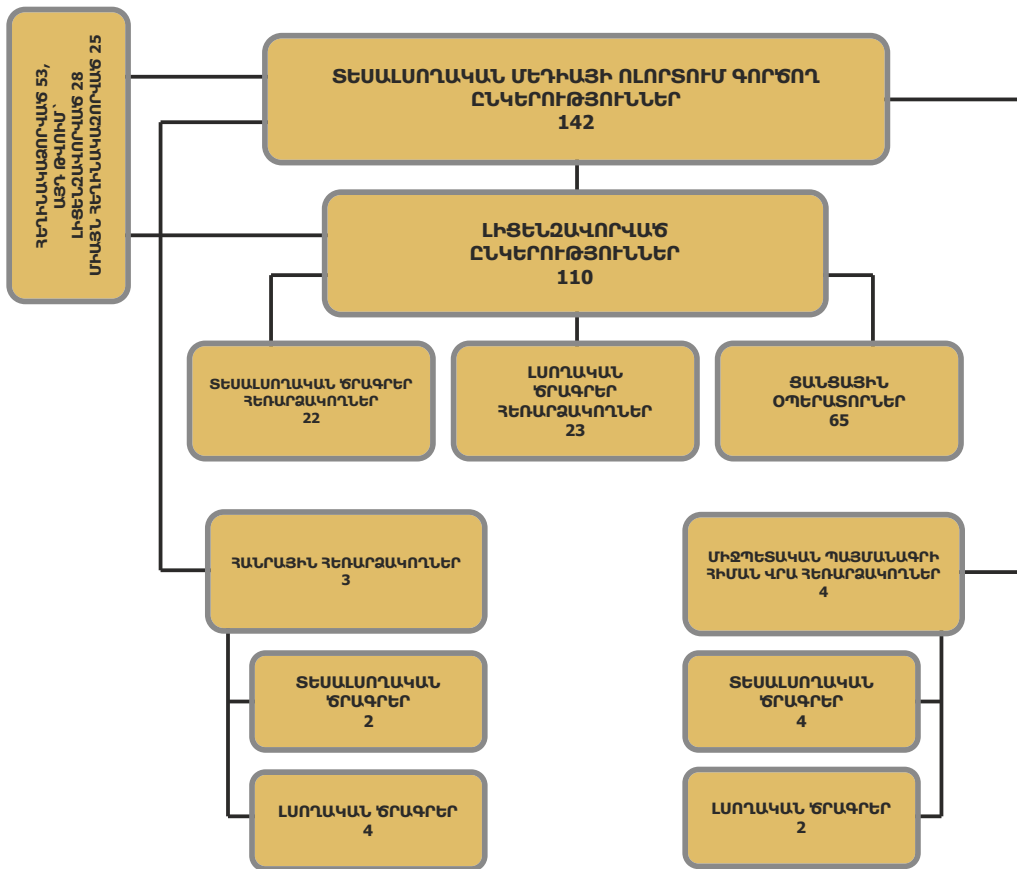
ՏԵՍԱԼՍՈՂԱԿԱՆ ՄԵԴԻԱՅԻ ՈԼՈՐՏՈՒՄ ԳՈՐԾՈՂ ԸՆԿԵՐՈՒԹՅՈՒՆՆԵՐ
142

ՀԵՂԻՆԱԿԱՅՈՐՎԱԾ 53,
ԱՅԴ ԹՎՈՒՄ՝
ԼԻՑԵՆԶԱՎՈՐՎԱԾ 28
ՄԻԱՅՆ ՀԵՂԻՆԱԿԱՅՈՐՎԱԾ 25

ԼԻՑԵՆԶԱՎՈՐՎԱԾ ԸՆԿԵՐՈՒԹՅՈՒՆՆԵՐ
110

ՏԵՍԱԼՍՈՂԱԿԱՆ ԾՐԱԳՐԵՐ ՀԵՌԱՐՁԱԿՈՂՆԵՐ
22

ԼՍՈՂԱԿԱՆ ԾՐԱԳՐԵՐ ՀԵՌԱՐՁԱԿՈՂՆԵՐ
23

ՑԱՆՑԱՅԻՆ ՕՊԵՐԱՏՈՐՆԵՐ
65

ՀԱՆՐԱՅԻՆ ՀԵՌԱՐՁԱԿՈՂՆԵՐ
3

ՏԵՍԱԼՍՈՂԱԿԱՆ ԾՐԱԳՐԵՐ
2

ԼՍՈՂԱԿԱՆ ԾՐԱԳՐԵՐ
4

ՄԻՋՊԵՏԱԿԱՆ ՊԱՅՄԱՆԱԳՐԻ ՀԻՄԱՆ ՎՐԱ ՀԵՌԱՐՁԱԿՈՂՆԵՐ
4

ՏԵՍԱԼՍՈՂԱԿԱՆ ԾՐԱԳՐԵՐ
4

ԼՍՈՂԱԿԱՆ ԾՐԱԳՐԵՐ
2